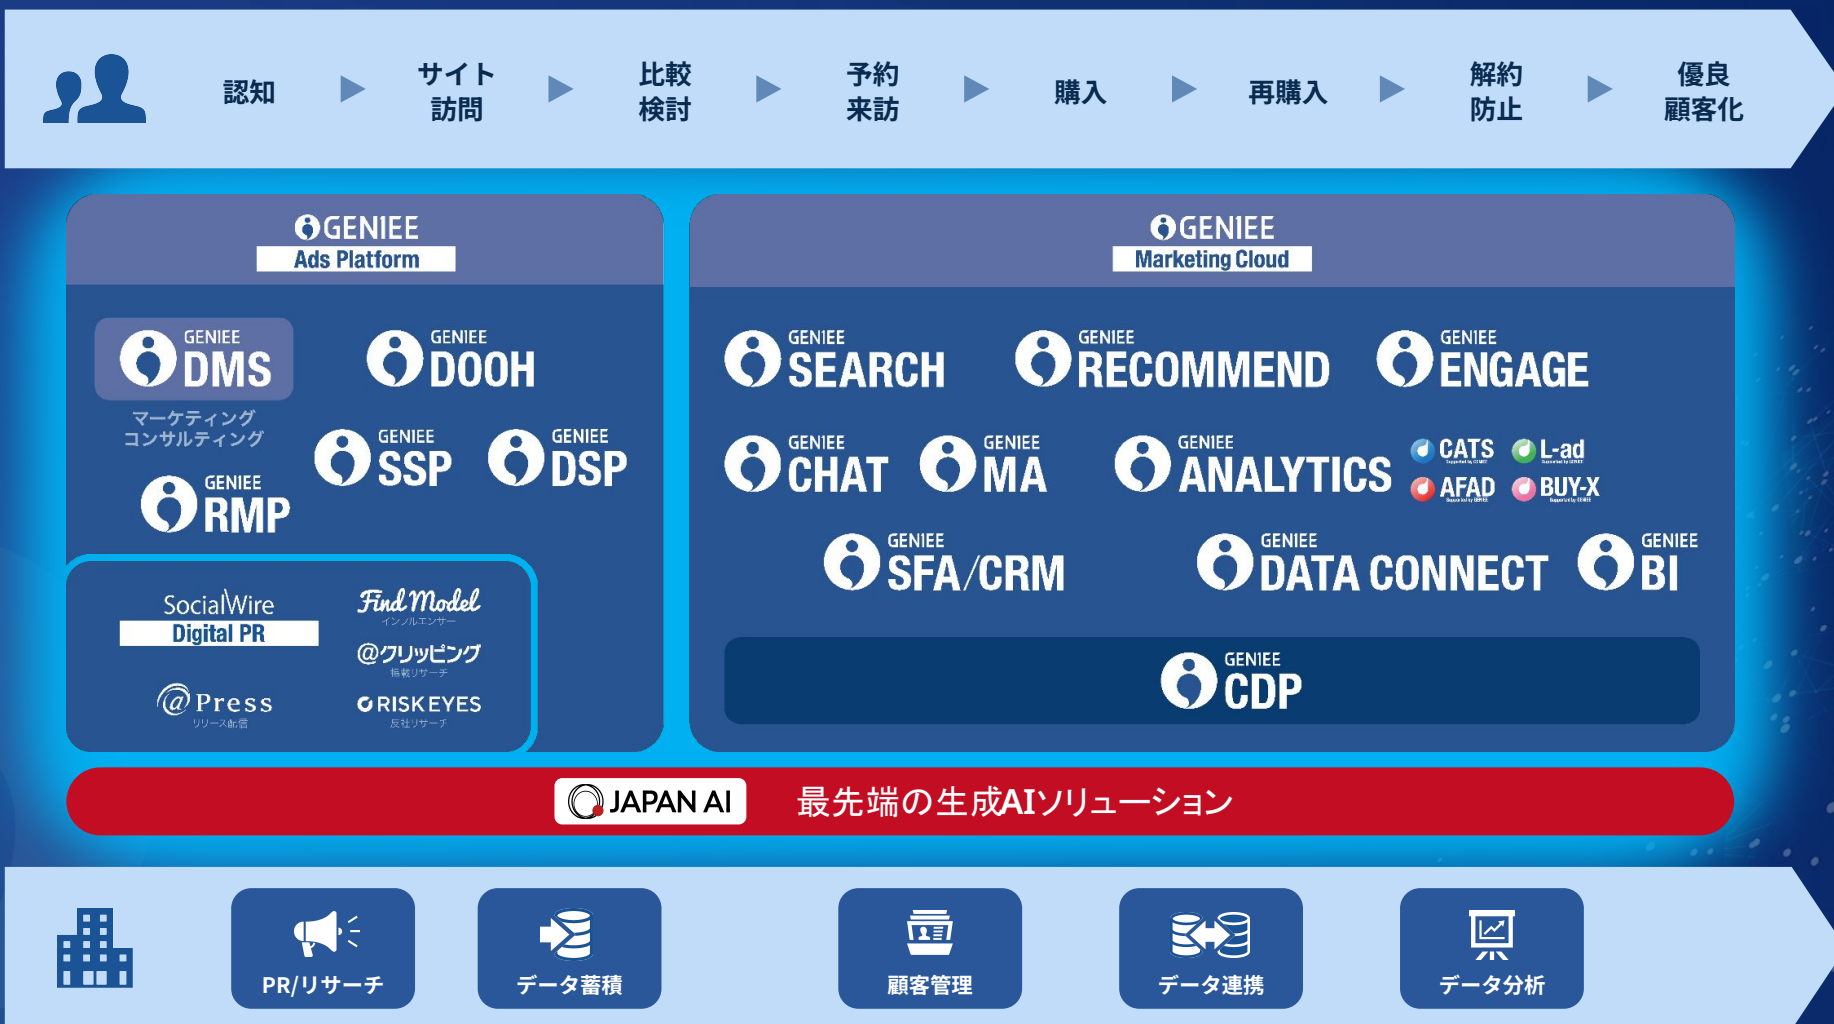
認知 ▶ サイト訪問 ▶ 比較検討 ▶ 予約来訪 ▶ 購入 ▶ 再購入 ▶ 解約防止 ▶ 優良顧客化

GENIEE
Ads Platform

GENIEE DMS
マーケティングコンサルティング

GENIEE DOOH

GENIEE SSP

GENIEE DSP

GENIEE RMP

SocialWire
Digital PR

Find Model
インフルエンサー

@クリッピング
掲載リサーチ

@Press
リリース配信

RISKEYES
反社リサーチ

GENIEE
Marketing Cloud

GENIEE SEARCH

GENIEE RECOMMEND

GENIEE ENGAGE

GENIEE CHAT

GENIEE MA

GENIEE ANALYTICS

CATS

L-ad

AFAD

BUY-X

GENIEE SFA/CRM

GENIEE DATA CONNECT

GENIEE BI

GENIEE CDP

JAPAN AI 最先端の生成AIソリューション

PR/リサーチ

データ蓄積

顧客管理

データ連携

データ分析